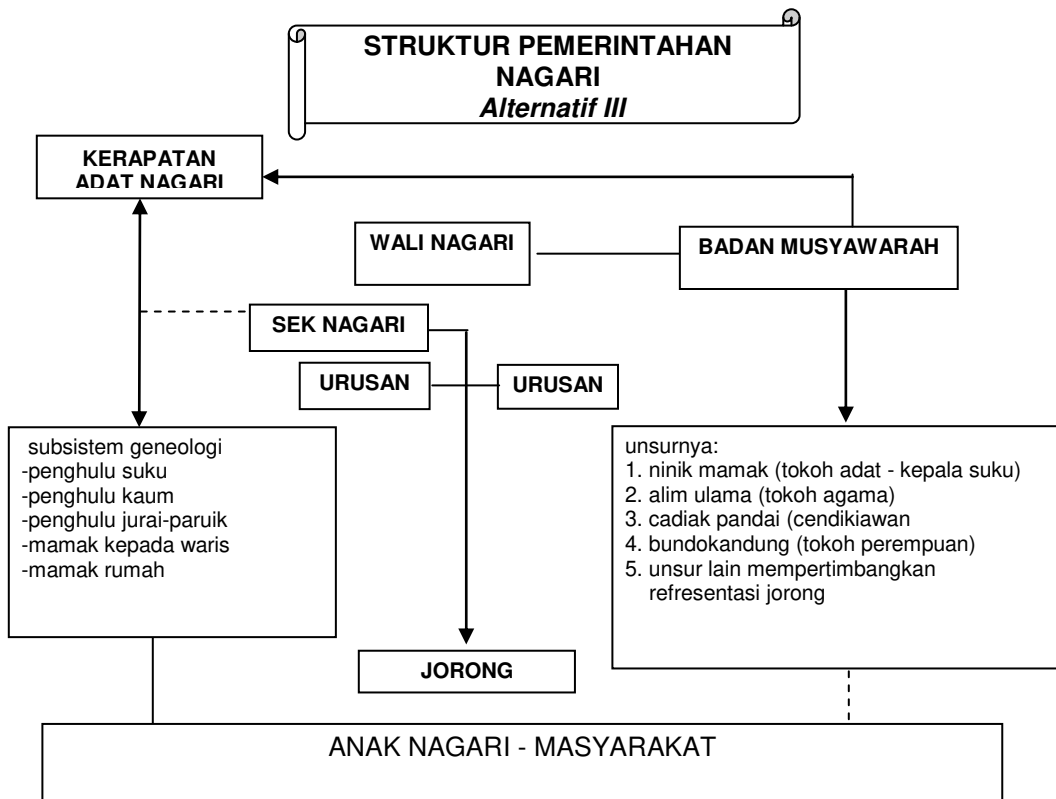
STRUKTUR PEMERINTAHAN NAGARI
*Alternatif III*

KERAPATAN ADAT NAGARI

WALI NAGARI

BADAN MUSYAWARAH

SEK NAGARI

URUSAN

URUSAN

subsistem geneologi
-penghulu suku
-penghulu kaum
-penghulu jurai-paruik
-mamak kepada waris
-mamak rumah

unsurnya:
1. ninik mamak (tokoh adat - kepala suku)
2. alim ulama (tokoh agama)
3. cadiak pandai (cendikiawan
4. bundokandung (tokoh perempuan)
5. unsur lain mempertimbangkan refresentasi jorong

JORONG

ANAK NAGARI - MASYARAKAT